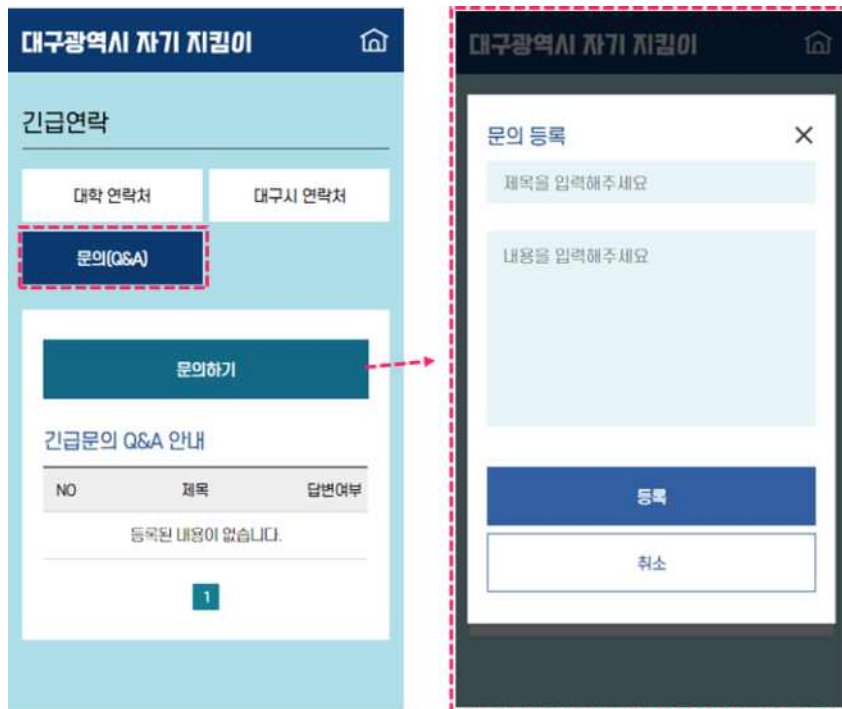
대구광역시 자기 지킴이

긴급연락

대학 연락처

대구시 연락처

문의(Q&A)

문의하기

긴급문의 Q&A 안내

| NO | 제목 | 답변여부 |
|---|---|---|
| 등록된 내용이 없습니다. | | |

1

대구광역시 자기 지킴이

문의 등록

제목을 입력해주세요

내용을 입력해주세요

등록

취소